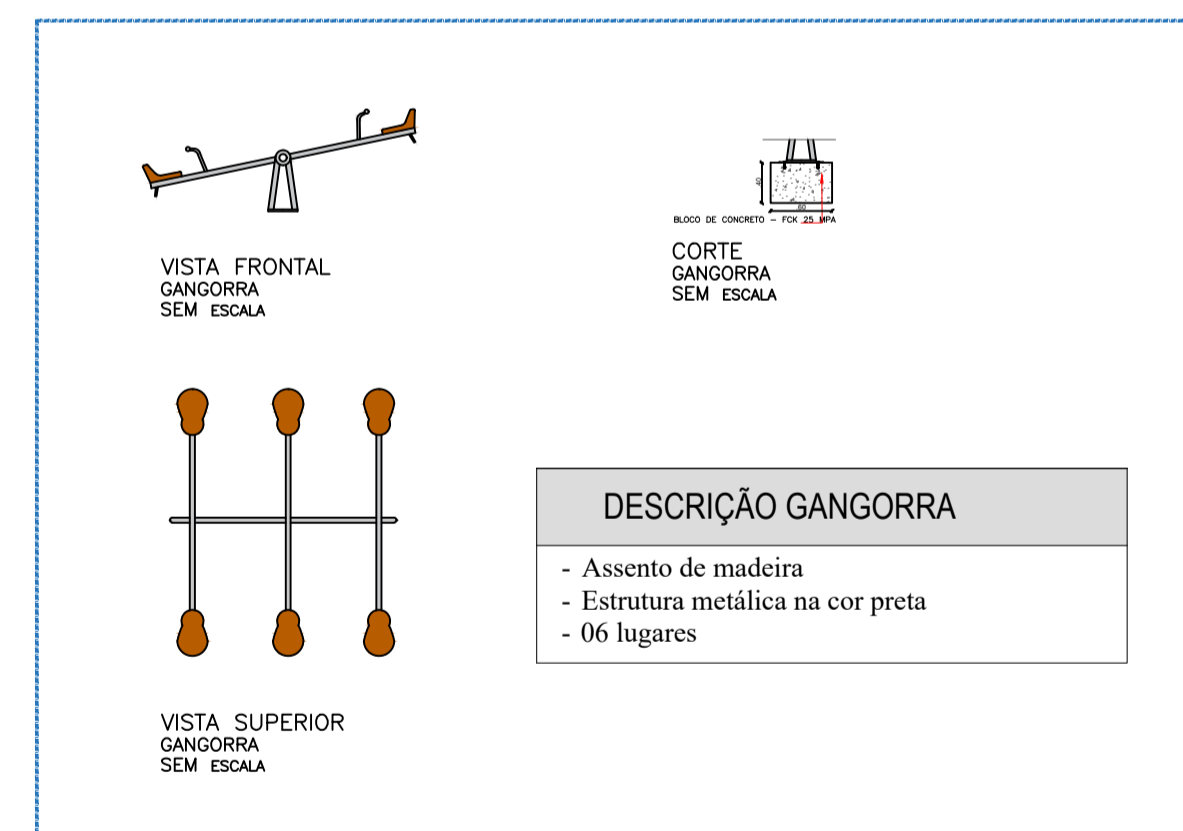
VISTA FRONTAL
GANGORRA
SEM ESCALA

40
60
BLOCO DE CONCRETO – FCK 25 MPA

CORTE
GANGORRA
SEM ESCALA

VISTA SUPERIOR
GANGORRA
SEM ESCALA

| DESCRIÇÃO GANGORRA |
|---|
| - Assento de madeira<br>- Estrutura metálica na cor preta<br>- 06 lugares |